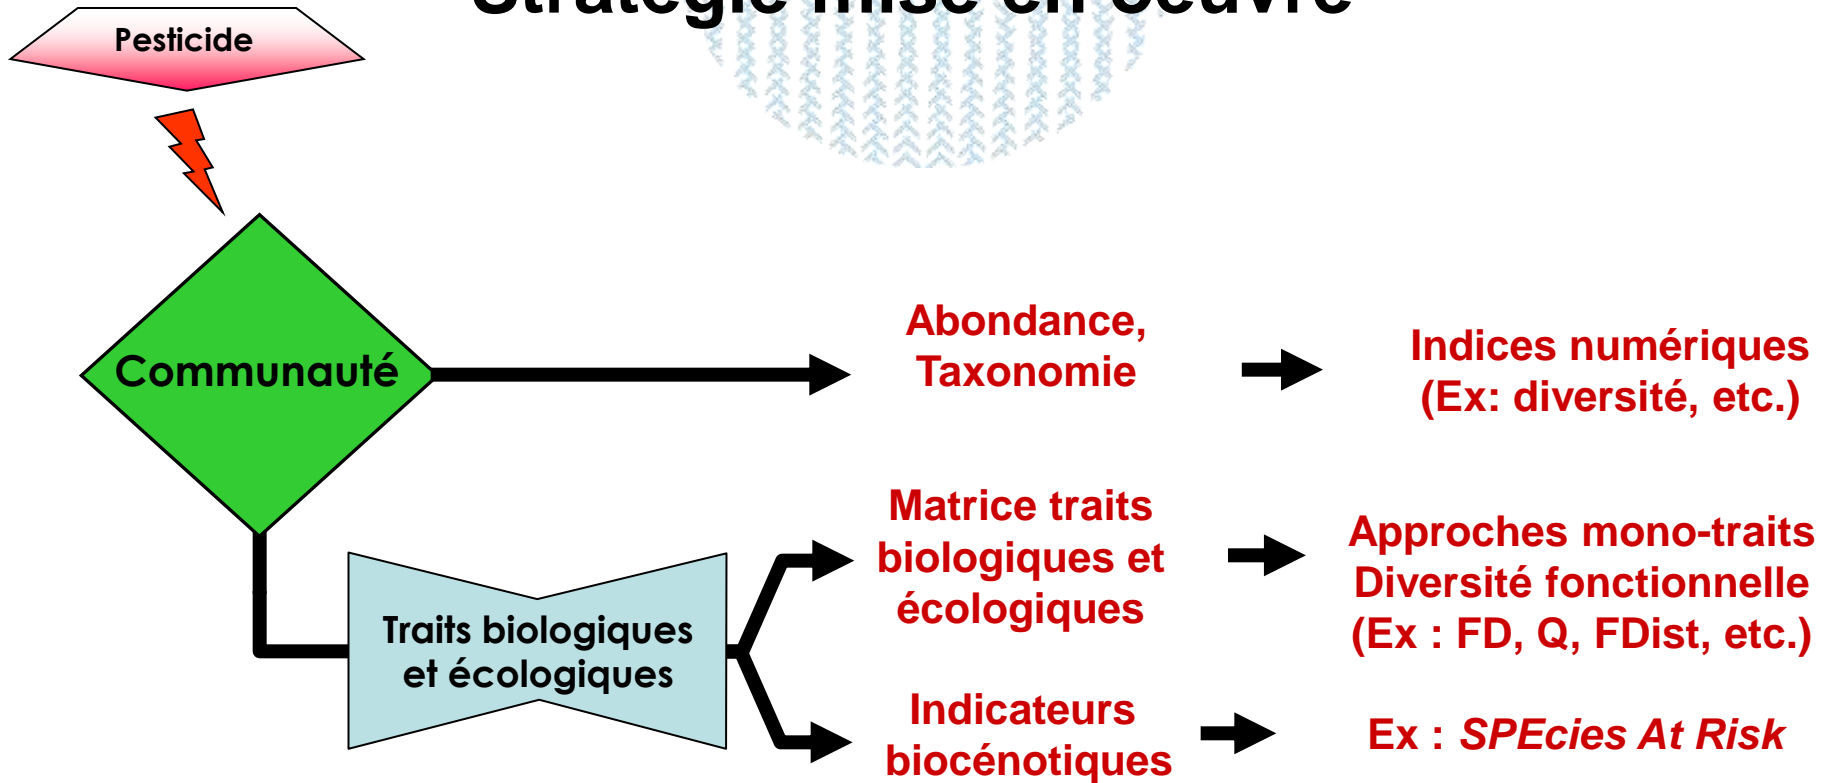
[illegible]

Pesticide

Communauté

Abondance, Taxonomie

Indices numériques (Ex: diversité, etc.)

Traits biologiques et écologiques

Matrice traits biologiques et écologiques

Approches mono-traits Diversité fonctionnelle (Ex : FD, Q, FDist, etc.)

Indicateurs biocénotiques

Ex : *SPEcies At Risk*